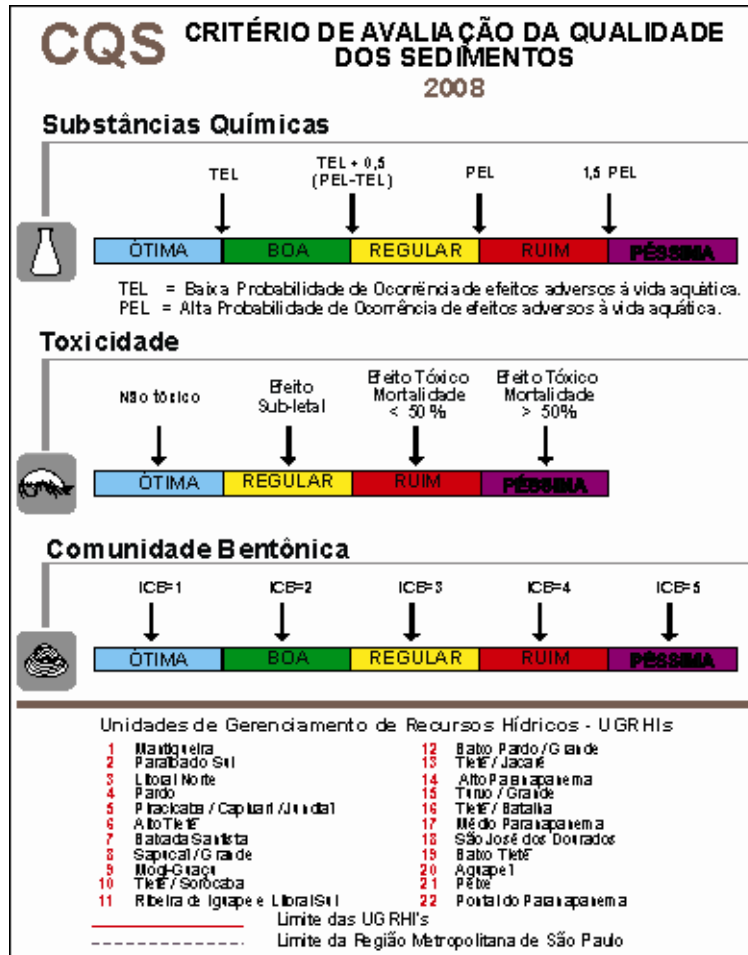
CQS CRITÉRIO DE AVALIAÇÃO DA QUALIDADE DOS SEDIMENTOS
2008

Substâncias Químicas

TEL
TEL + 0,5 (PEL-TEL)
PEL
1,5 PEL

ÓTIMA
BOA
REGULAR
RUIM
PÉSSIMA

TEL = Baixa Probabilidade de Ocorrência de efeitos adversos à vida aquática.
PEL = Alta Probabilidade de Ocorrência de efeitos adversos à vida aquática.

Toxicidade

Não tóxico
Efeito Sub-letal
Efeito Tóxico Mortalidade < 50 %
Efeito Tóxico Mortalidade > 50%

ÓTIMA
REGULAR
RUIM
PÉSSIMA

Comunidade Bentônica

ICB=1
ICB=2
ICB=3
ICB=4
ICB=5

ÓTIMA
BOA
REGULAR
RUIM
PÉSSIMA

Unidades de Gerenciamento de Recursos Hídricos - UGRHIs

1 Mantiqueira
2 Paraíba do Sul
3 Litoral Norte
4 Pardo
5 Piracicaba / Capivari / Jundiaí
6 Alto Tietê
7 Baixada Santista
8 Sapucaí / Grande
9 Mogi-Guaçu
10 Tietê / Sorocaba
11 Ribeira de Iguape e Litoral Sul
12 Baixo Pardo / Grande
13 Tietê / Jacaré
14 Alto Paranapanema
15 Turvo / Grande
16 Tietê / Batalha
17 Médio Paranapanema
18 São José dos Dourados
19 Baixo Tietê
20 Aguapeí
21 Peixe
22 Pontal do Paranapanema

Limite das UGRHI's
Limite da Região Metropolitana de São Paulo